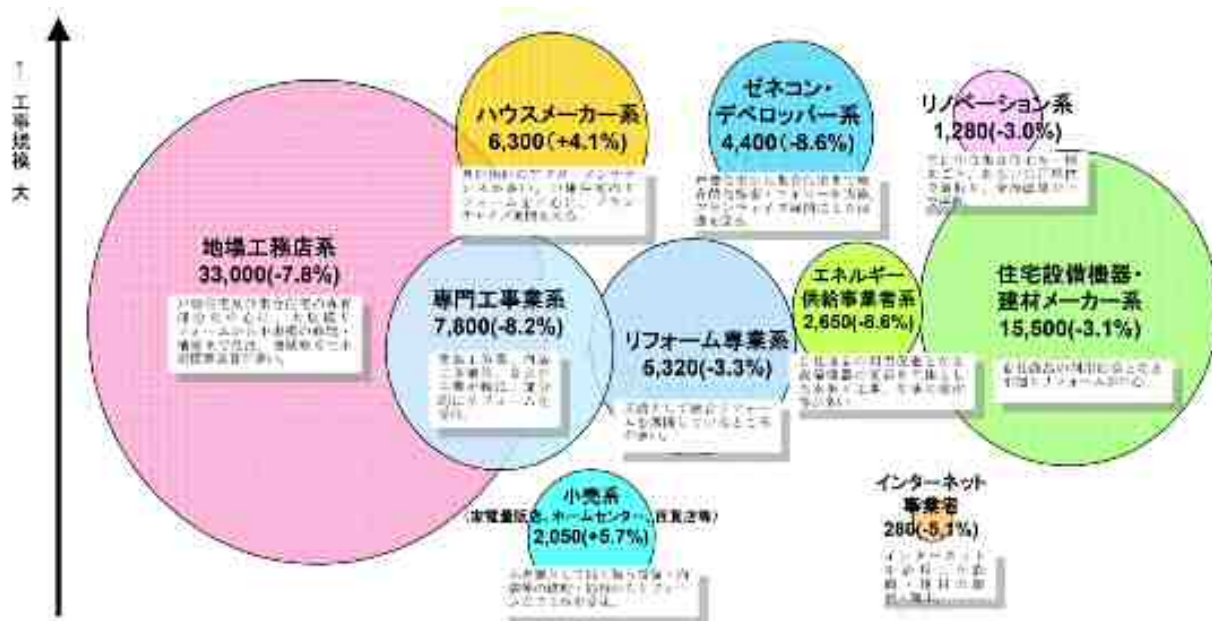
↑ 工事規模 大

ハウスメーカー系
6,300（+4.1%）
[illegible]

ゼネコン・
デベロッパー系
4,400（-8.6%）
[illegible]

リノベーション系
1,280（-3.0%）
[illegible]

地場工務店系
33,000(-7.8%)
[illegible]

専門工事業系
7,800(-8.2%)
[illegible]

リフォーム専業系
5,320(-3.3%)
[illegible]

エネルギー
供給事業者系
2,650(-8.6%)
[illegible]

住宅設備機器・
建材メーカー系
15,500(-3.1%)
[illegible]

小売系
(家電量販店、ホームセンター、百貨店等)
2,050(+5.7%)
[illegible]

インターネット
事業者
280(-5.1%)
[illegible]